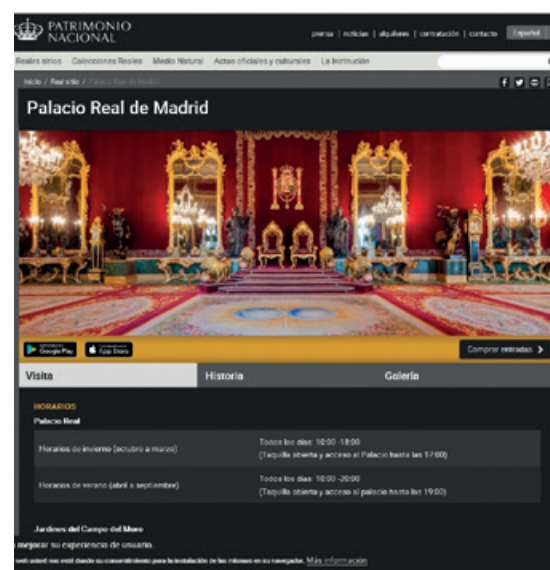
PATRIMONIO NACIONAL

prensa | noticias | alquileres | contratación | contacto | Español

Reales sitios Colecciones Reales Medio Natural Actos oficiales y culturales La Institución

Inicio / Real sitio / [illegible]

Palacio Real de Madrid

Google Play App Store

Comprar entradas >

Visita Historia Galería

HORARIOS

Palacio Real

| Horarios de invierno (octubre a marzo) | Todos los días: 10:00 -18:00 (Taquilla abierta y acceso al Palacio hasta las 17:00) |
|---|---|
| Horarios de verano (abril a septiembre) | Todos los días: 10:00 -20:00 (Taquilla abierta y acceso al palacio hasta las 19:00) |

Jardines del Campo del Moro

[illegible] mejorar su experiencia de usuario.

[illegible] web usted nos está dando su consentimiento para la instalación de las mismas en su navegador. Más información